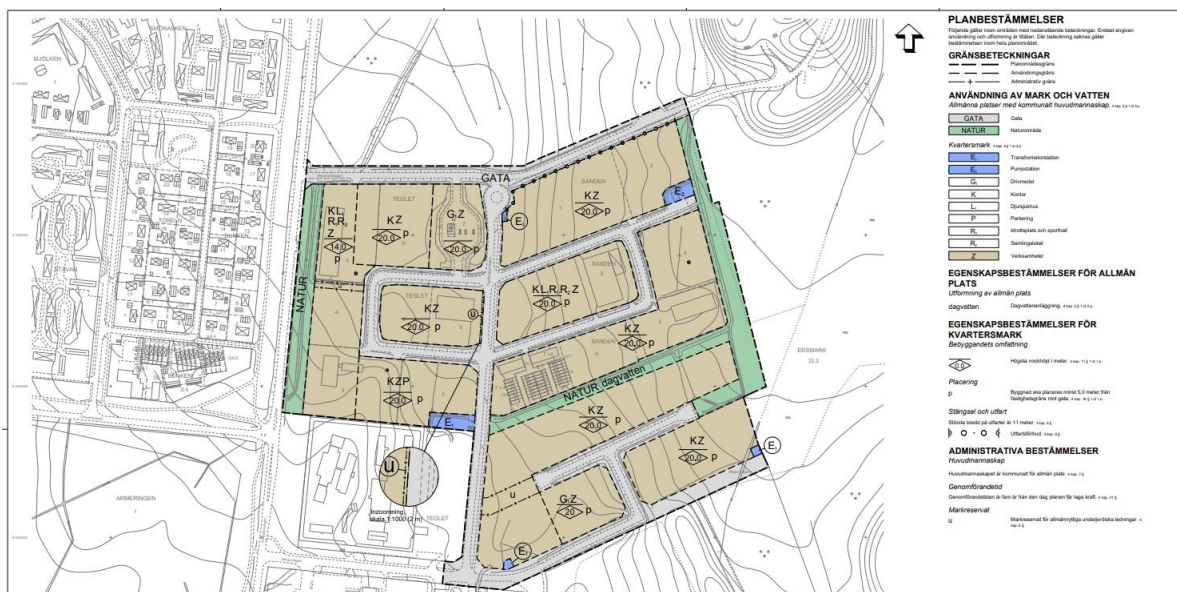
PLANBESTÄMMELSER
Följande gäller inom områden med nedanstående beteckningar. Endast angiven användning och utformning är tillåten. Där beteckning saknas gäller bestämmelsen inom hela planområdet.

GRÄNSBETECKNINGAR
Planområdesgräns
Användningsgräns
Administrativ gräns

ANVÄNDNING AV MARK OCH VATTEN
Allmänna platser med kommunalt huvudmannaskap
GATA Gata
NATUR Naturområde

Kvartersmark
$E_1$ Transformatorstation
$E_2$ Pumpstation
$G_1$ Drivmedel
K Kontor
$L_1$ Djursjukhus
P Parkering
$R_1$ Idrottsplats och sporthall
$R_2$ Samlingslokal
Z Verksamheter

EGENSKAPSBESTÄMMELSER FÖR ALLMÄN PLATS
Utformning av allmän plats
dagvatten Dagvattenanläggning.

EGENSKAPSBESTÄMMELSER FÖR KVARTERSMARK
Bebyggandets omfattning
0.0 Högsta nockhöjd i meter.
Placering
p Byggnad ska placeras minst 5,0 meter från fastighetsgräns mot gata.
Stängsel och utfart
Största bredd på utfarter är 11 meter.
Utfartsförbud.

ADMINISTRATIVA BESTÄMMELSER
Huvudmannaskap
Huvudmannaskapet är kommunalt för allmän plats.
Genomförandetid
Genomförandetiden är fem år från den dag planen får laga kraft.
Markreservat
u Markreservat för allmännyttiga underjordiska ledningar.

MJÖLKEN
GATA
TEGLET
SANDEN
$KL_1R_2Z$ 14.0 p
KZ 20.0 p
$G_1Z$ 20.0 p
$E_2$
$E_1$
NATUR
$KL_1R_1R_2Z$ 20.0 p
KZ 20.0 p
u
KZ 20.0 p
KZP 20.0 p
NATUR dagvatten
ERSMARK
KZ 20.0 p
KZ 20.0 p
$E_1$
U
Inzoomning skala 1:1000 (2 m)
TEGLET
ARMERINGEN
u
$G_1Z$ 20 p
$E_1$